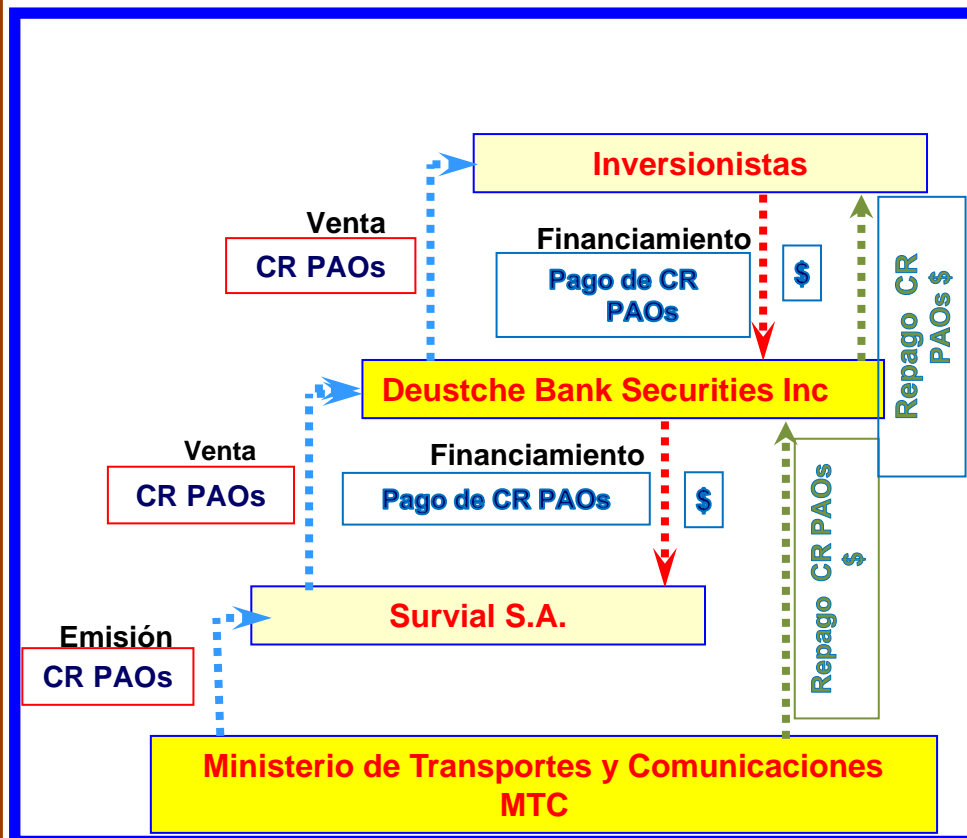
Inversionistas

Venta

CR PAOs

Financiamiento

Pago de CR PAOs

$

Repago CR PAOs $

Deustche Bank Securities Inc

Venta

CR PAOs

Financiamiento

Pago de CR PAOs

$

Repago CR PAOs $

Survial S.A.

Emisión

CR PAOs

Ministerio de Transportes y Comunicaciones MTC